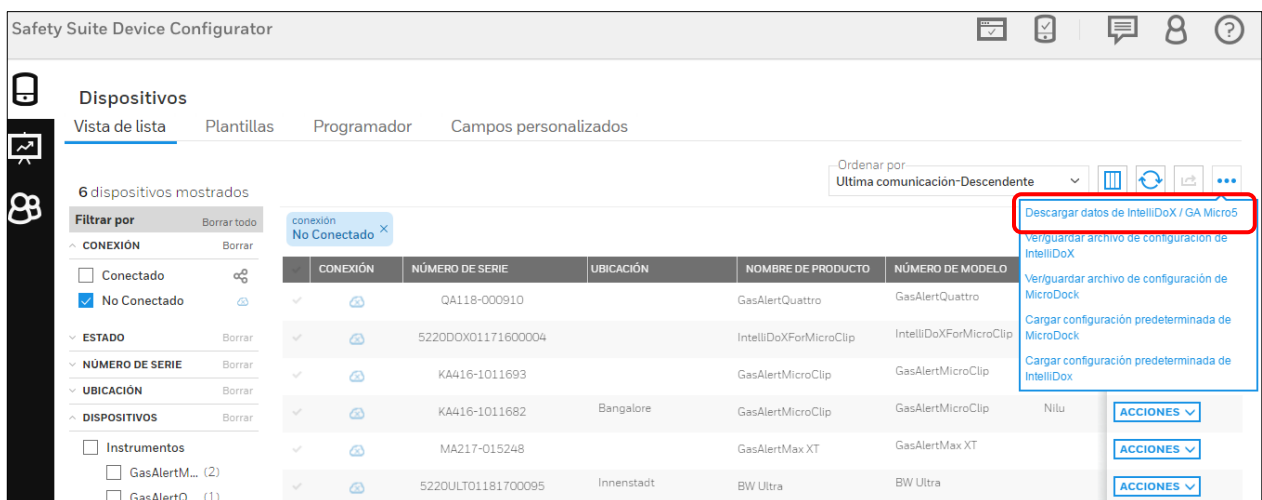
Safety Suite Device Configurator

Dispositivos

Vista de lista Plantillas Programador Campos personalizados

Ordenar por
Ultima comunicación-Descendente

6 dispositivos mostrados

Filtrar por Borrar todo

CONEXIÓN Borrar

Conectado

No Conectado

ESTADO Borrar

NÚMERO DE SERIE Borrar

UBICACIÓN Borrar

DISPOSITIVOS Borrar

Instrumentos

GasAlertM... (2)

GasAlertQ... (1)

conexión
No Conectado ×

Descargar datos de IntelliDoX / GA Micro5

Ver/guardar archivo de configuración de IntelliDoX

Ver/guardar archivo de configuración de MicroDock

Cargar configuración predeterminada de MicroDock

Cargar configuración predeterminada de IntelliDox

| | CONEXIÓN | NÚMERO DE SERIE | UBICACIÓN | NOMBRE DE PRODUCTO | NÚMERO DE MODELO | | |
|---|---|---|---|---|---|---|---|
| | | QA118-000910 | | GasAlertQuattro | GasAlertQuattro | | |
| | | 5220DOX01171600004 | | IntelliDoXForMicroClip | IntelliDoXForMicroClip | | |
| | | KA416-1011693 | | GasAlertMicroClip | GasAlertMicroClip | | |
| | | KA416-1011682 | Bangalore | GasAlertMicroClip | GasAlertMicroClip | Nilu | ACCIONES |
| | | MA217-015248 | | GasAlertMax XT | GasAlertMax XT | | ACCIONES |
| | | 5220ULT01181700095 | Innenstadt | BW Ultra | BW Ultra | | ACCIONES |